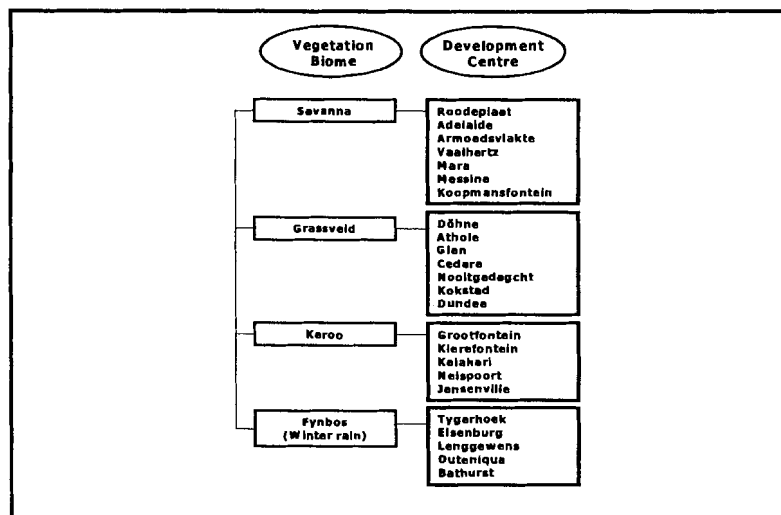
Vegetation Biome

Development Centre

Savanna

Roodeplaat
Adelaide
Armoedsvlakte
Vaalhartz
Mara
Messina
Koopmansfontein

Grassveld

Döhne
Athole
Glen
Cedara
Nooitgedacht
Kokstad
Dundee

Karoo

Grootfontein
Klerefontein
Kalahari
Nelspoort
Jansenville

Fynbos (Winter rain)

Tygerhoek
Elsenburg
Langgewens
Outeniqua
Bathurst